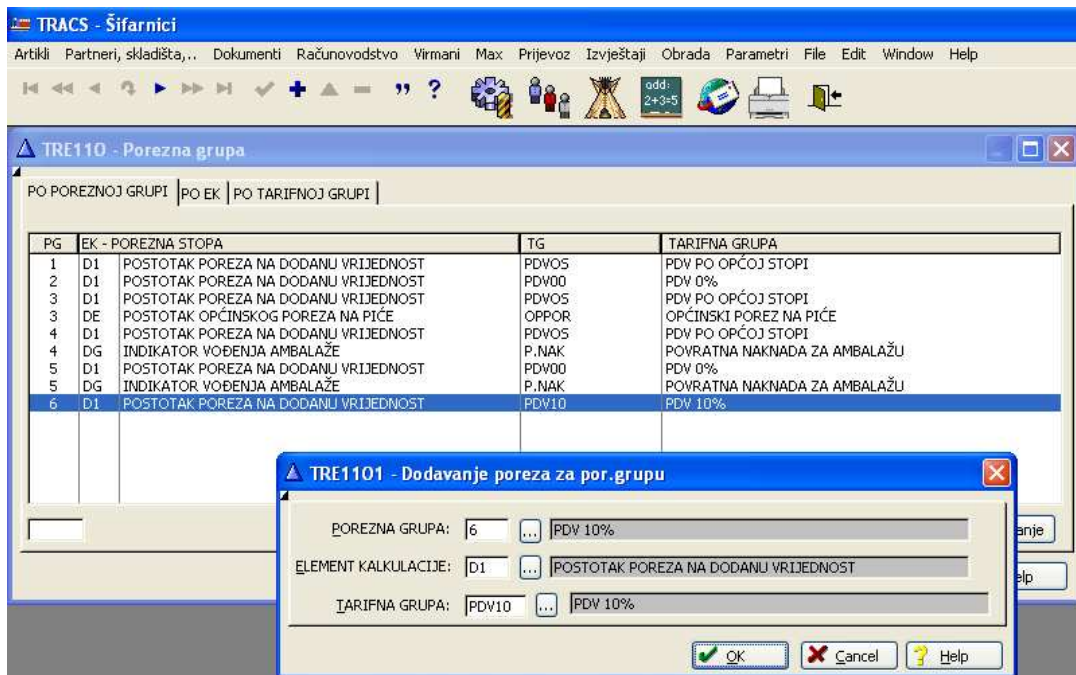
TRACS - Šifarnici

Artikli Partneri, skladišta,.. Dokumenti Računovodstvo Virmani Max Prijevoz Izvještaji Obrada Parametri File Edit Window Help

add: 2+3=5

TRE110 - Porezna grupa

PO POREZNOJ GRUPI | PO EK | PO TARIFNOJ GRUPI

| PG | EK - POREZNA STOPA | | TG | TARIFNA GRUPA |
|---|---|---|---|---|
| 1 | D1 | POSTOTAK POREZA NA DODANU VRIJEDNOST | PDVOS | PDV PO OPĆOJ STOPI |
| 2 | D1 | POSTOTAK POREZA NA DODANU VRIJEDNOST | PDV00 | PDV 0% |
| 3 | D1 | POSTOTAK POREZA NA DODANU VRIJEDNOST | PDVOS | PDV PO OPĆOJ STOPI |
| 3 | DE | POSTOTAK OPĆINSKOG POREZA NA PIĆE | OPPOR | OPĆINSKI POREZ NA PIĆE |
| 4 | D1 | POSTOTAK POREZA NA DODANU VRIJEDNOST | PDVOS | PDV PO OPĆOJ STOPI |
| 4 | DG | INDIKATOR VOĐENJA AMBALAŽE | P.NAK | POVRATNA NAKNADA ZA AMBALAŽU |
| 5 | D1 | POSTOTAK POREZA NA DODANU VRIJEDNOST | PDV00 | PDV 0% |
| 5 | DG | INDIKATOR VOĐENJA AMBALAŽE | P.NAK | POVRATNA NAKNADA ZA AMBALAŽU |
| 6 | D1 | POSTOTAK POREZA NA DODANU VRIJEDNOST | PDV10 | PDV 10% |

anje

elp

TRE1101 - Dodavanje poreza za por.grupu

POREZNA GRUPA: 6 ... PDV 10%

ELEMENT KALKULACIJE: D1 ... POSTOTAK POREZA NA DODANU VRIJEDNOST

TARIFNA GRUPA: PDV10 ... PDV 10%

OK Cancel Help